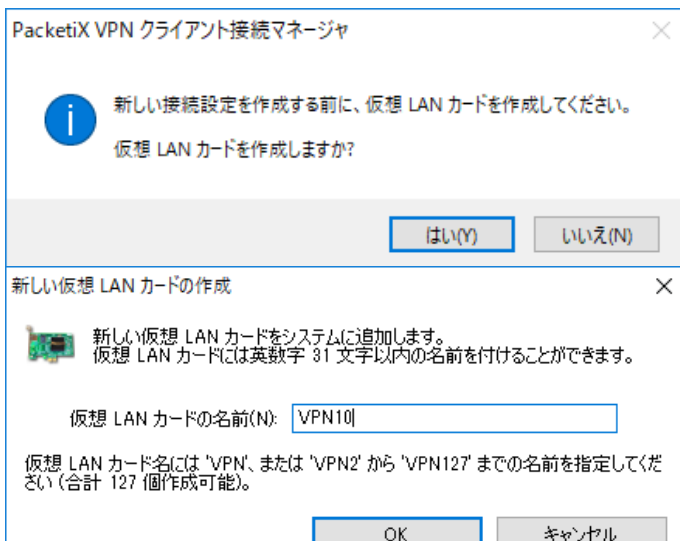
PacketiX VPN クライアント接続マネージャ

新しい接続設定を作成する前に、仮想 LAN カードを作成してください。

仮想 LAN カードを作成しますか?

はい(Y)

いいえ(N)

新しい仮想 LAN カードの作成

新しい仮想 LAN カードをシステムに追加します。
仮想 LAN カードには英数字 31 文字以内の名前を付けることができます。

仮想 LAN カードの名前(N): VPN10

仮想 LAN カード名には 'VPN'、または 'VPN2' から 'VPN127' までの名前を指定してください (合計 127 個作成可能)。

OK

キャンセル